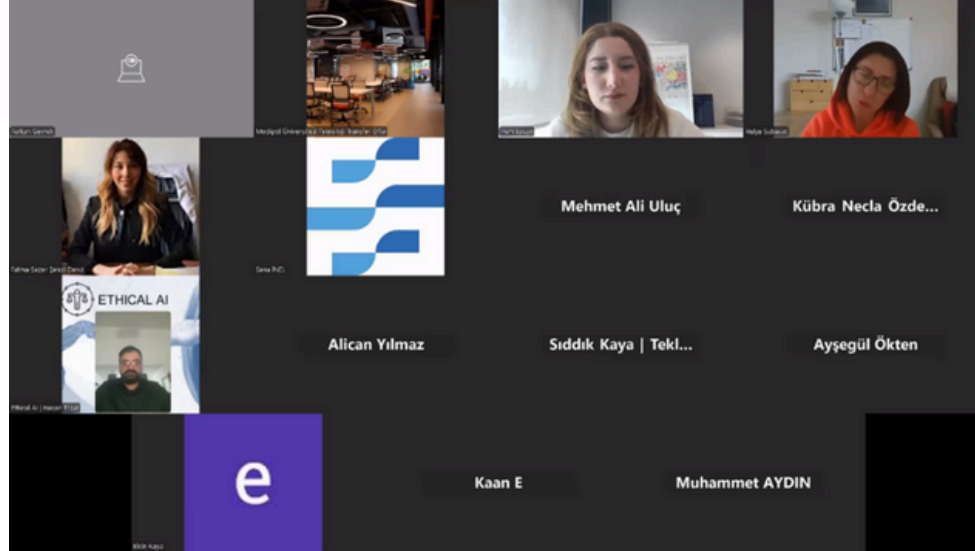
Nurhan Germek

Medipol Üniversitesi Teknoloji Transfer Ofisi

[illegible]

Hülya Sultanus

Mehmet Ali Uluç

Kübra Necla Özde...

Fatma Sezer Şenel Deniz

Sena İNCİ

ETHICAL AI

Ethical AI | Hasan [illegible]

Alican Yılmaz

Sıddık Kaya | Tekl...

Ayşegül Ökten

e

Ekin Kaya

Kaan E

Muhammet AYDIN